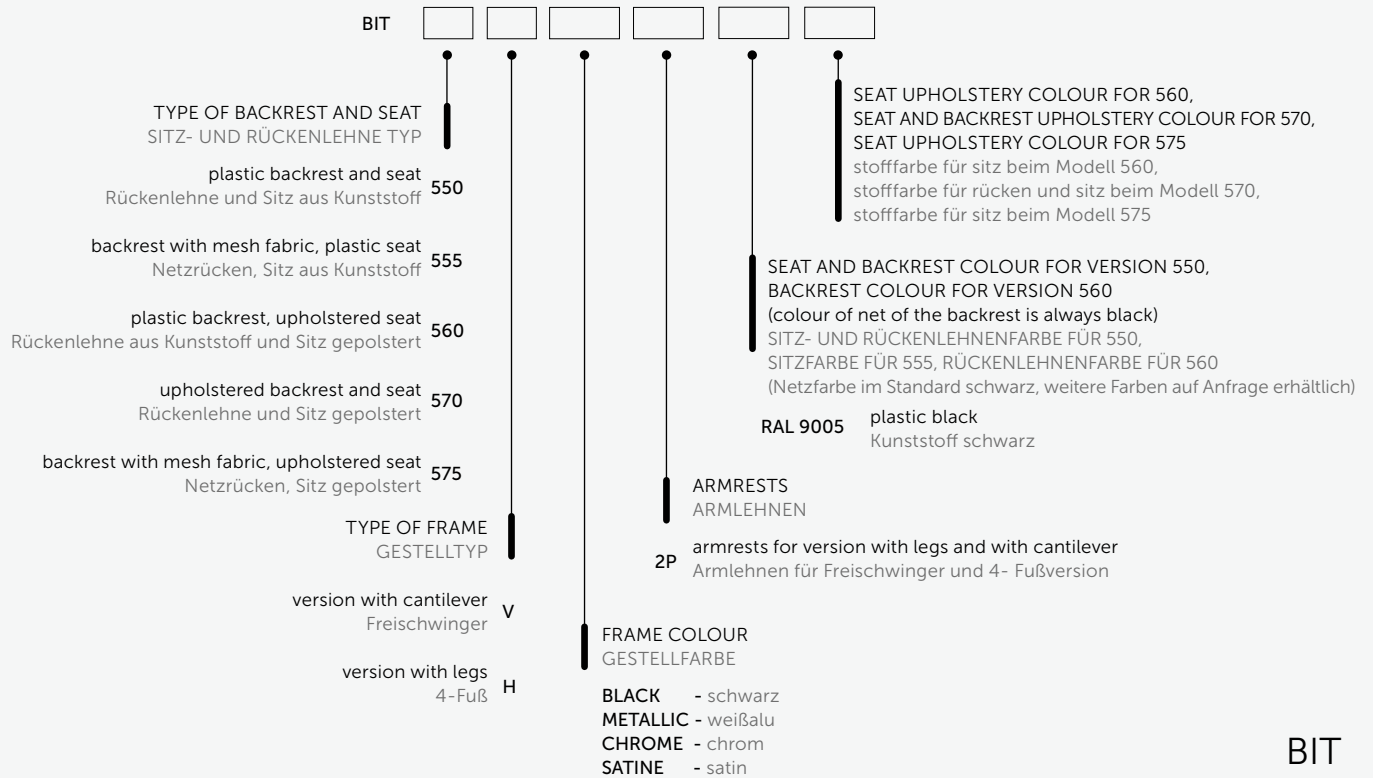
BIT

TYPE OF BACKREST AND SEAT
SITZ- UND RÜCKENLEHNE TYP

plastic backrest and seat
Rückenlehne und Sitz aus Kunststoff 550

backrest with mesh fabric, plastic seat
Netzrücken, Sitz aus Kunststoff 555

plastic backrest, upholstered seat
Rückenlehne aus Kunststoff und Sitz gepolstert 560

upholstered backrest and seat
Rückenlehne und Sitz gepolstert 570

backrest with mesh fabric, upholstered seat
Netzrücken, Sitz gepolstert 575

TYPE OF FRAME
GESTELLTYP

version with cantilever
Freischwinger V

version with legs
4-Fuß H

FRAME COLOUR
GESTELLFARBE

BLACK - schwarz
METALLIC - weißalu
CHROME - chrom
SATINE - satin

ARMRESTS
ARMLEHNEN

2P armrests for version with legs and with cantilever
Armlehnen für Freischwinger und 4- Fußversion

SEAT AND BACKREST COLOUR FOR VERSION 550,
BACKREST COLOUR FOR VERSION 560
(colour of net of the backrest is always black)
SITZ- UND RÜCKENLEHNENFARBE FÜR 550,
SITZFARBE FÜR 555, RÜCKENLEHNENFARBE FÜR 560
(Netzfarbe im Standard schwarz, weitere Farben auf Anfrage erhältlich)

RAL 9005 plastic black
Kunststoff schwarz

SEAT UPHOLSTERY COLOUR FOR 560,
SEAT AND BACKREST UPHOLSTERY COLOUR FOR 570,
SEAT UPHOLSTERY COLOUR FOR 575
stofffarbe für sitz beim Modell 560,
stofffarbe für rücken und sitz beim Modell 570,
stofffarbe für sitz beim Modell 575

BIT